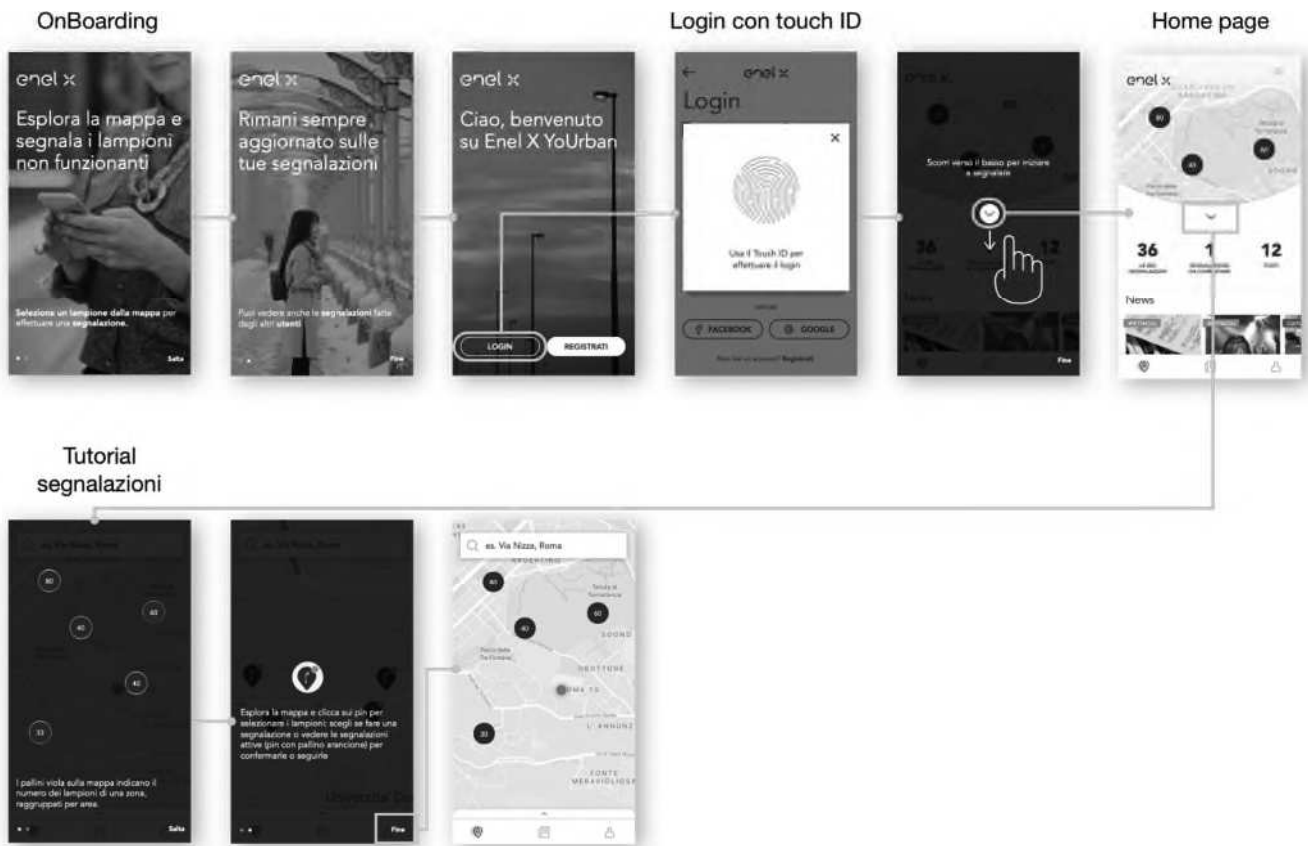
OnBoarding

Login con touch ID

Home page

enel x

Esplora la mappa e segnala i lampioni non funzionanti

Seleziona un lampione dalla mappa per effettuare una segnalazione.

Salta

enel x

Rimani sempre aggiornato sulle tue segnalazioni

Puoi vedere anche le segnalazioni fatte dagli altri utenti

Fine

enel x

Ciao, benvenuto su Enel X YoUrban

LOGIN

REGISTRATI

enel x

Login

Usa il Touch ID per effettuare il login

FACEBOOK

GOOGLE

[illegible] Registrati

Scorri verso il basso per iniziare a segnalare

36

12

Fine

enel x

80

40

60

36

1

12

News

Tutorial segnalazioni

es. Via Nizza, Roma

80

40

60

40

33

I pallini viola sulla mappa indicano il numero dei lampioni di una zona, raggruppati per area.

Salta

es. Via Nizza, Roma

Esplora la mappa e clicca sui pin per selezionare i lampioni: scegli se fare una segnalazione o vedere le segnalazioni attive (pin con pallino arancione) per confermarle o seguirle

Fine

es. Via Nizza, Roma

40

40

60

30

SOGNO

OSTTUNE

ROMA 70

L' ANNUNZ

FONTE MERAVIGLIOSE